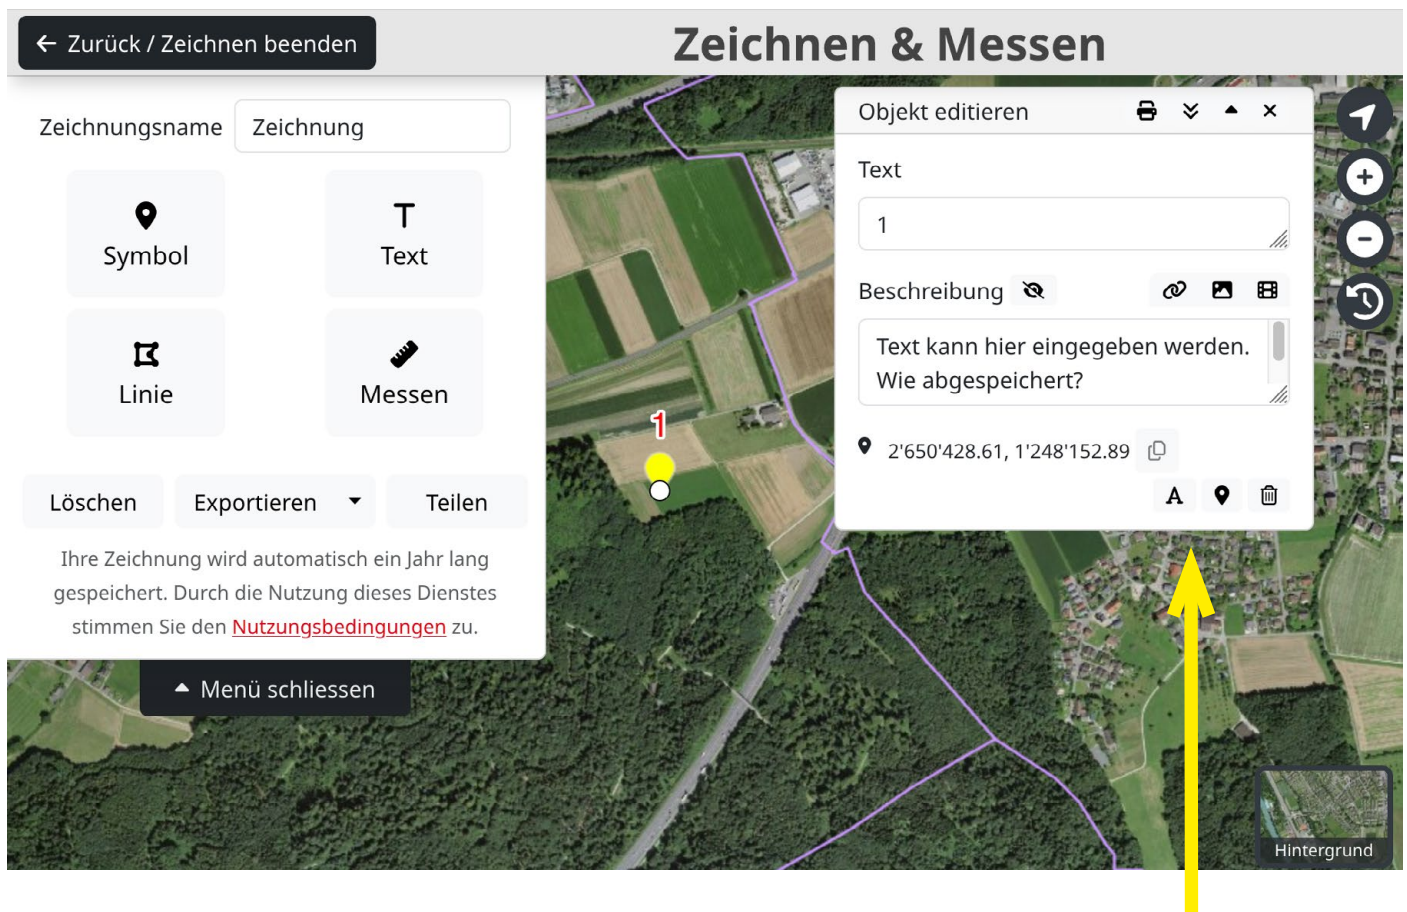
Zurück / Zeichnen beenden

Zeichnen & Messen

Zeichnungsname Zeichnung

Symbol

Text

Linie

Messen

Löschen

Exportieren

Teilen

Ihre Zeichnung wird automatisch ein Jahr lang gespeichert. Durch die Nutzung dieses Dienstes stimmen Sie den Nutzungsbedingungen zu.

Menü schliessen

1

Objekt editieren

Text

1

Beschreibung

Text kann hier eingegeben werden. Wie abgespeichert?

2'650'428.61, 1'248'152.89

A

Hintergrund